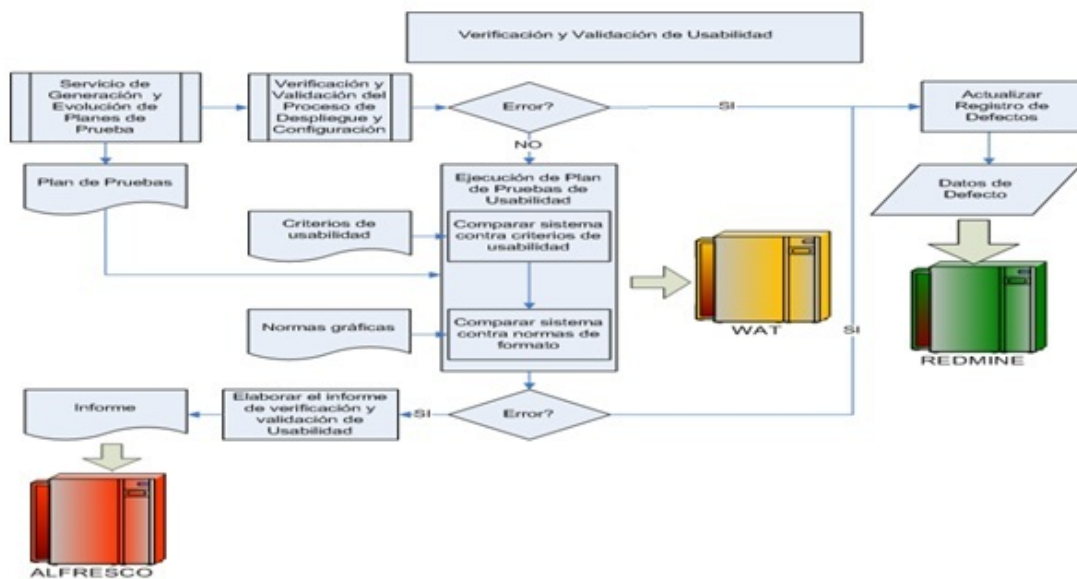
Verificación y Validación de Usabilidad

Servicio de Generación y Evolución de Planes de Prueba

Verificación y Validación del Proceso de Despliegue y Configuración

Error?

SI

Actualizar Registro de Defectos

NO

Plan de Pruebas

Ejecución de Plan de Pruebas de Usabilidad

Datos de Defecto

Criterios de usabilidad

Comparar sistema contra criterios de usabilidad

WAT

Normas gráficas

Comparar sistema contra normas de formato

SI

REDMINE

Informe

Elaborar el informe de verificación y validación de Usabilidad

SI

Error?

ALFRESCO